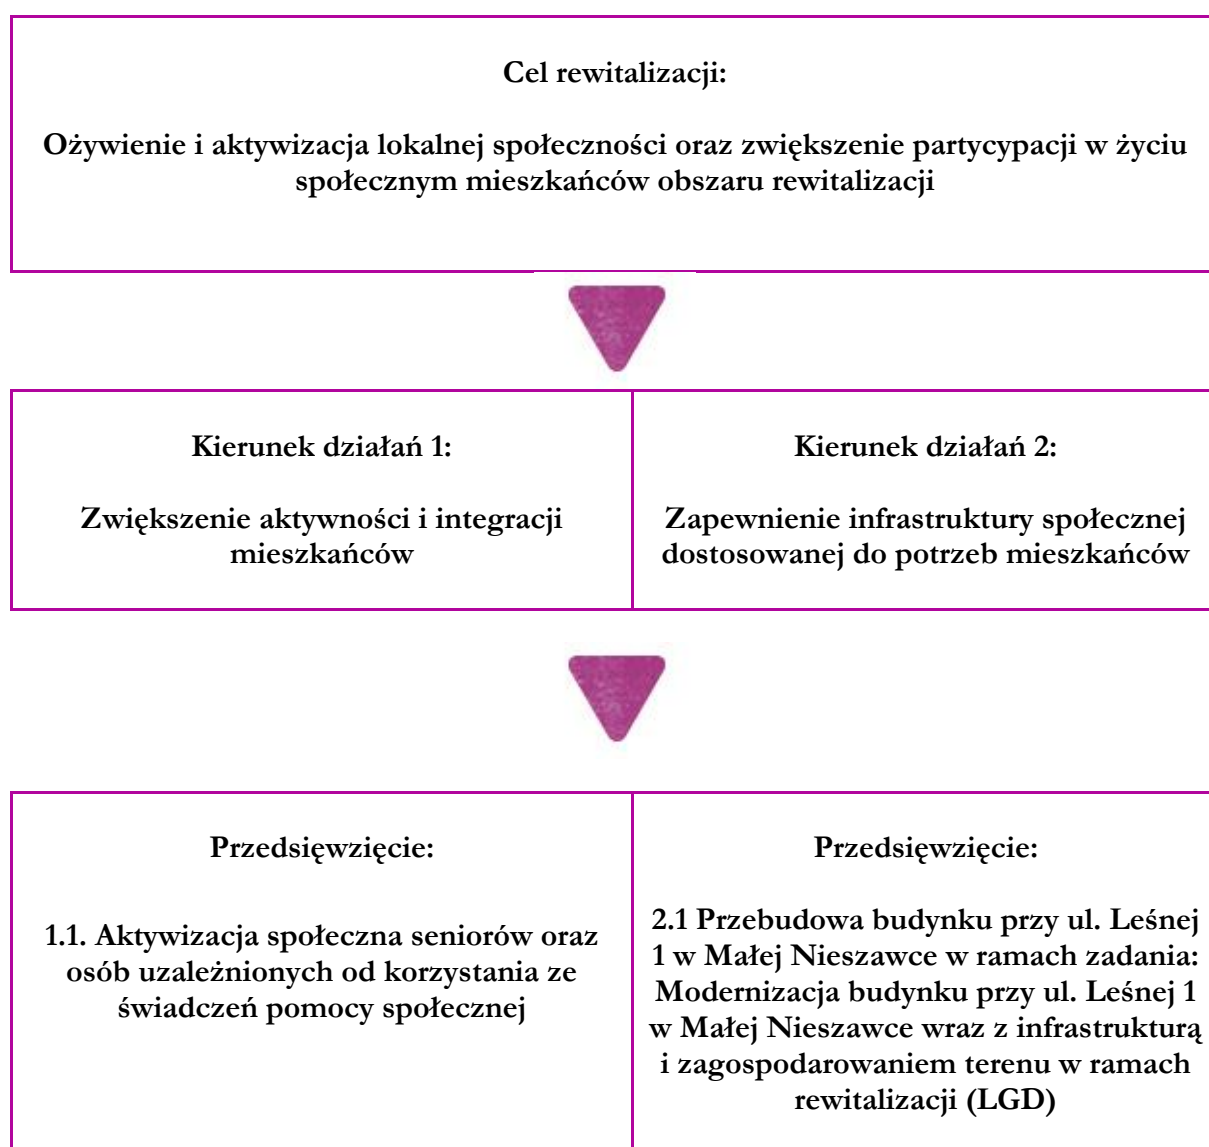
Cel rewitalizacji:

Ożywienie i aktywizacja lokalnej społeczności oraz zwiększenie partycypacji w życiu społecznym mieszkańców obszaru rewitalizacji

Kierunek działań 1:

Zwiększenie aktywności i integracji mieszkańców

Kierunek działań 2:

Zapewnienie infrastruktury społecznej dostosowanej do potrzeb mieszkańców

Przedsięwzięcie:

1.1. Aktywizacja społeczna seniorów oraz osób uzależnionych od korzystania ze świadczeń pomocy społecznej

Przedsięwzięcie:

2.1 Przebudowa budynku przy ul. Leśnej 1 w Małej Nieszawce w ramach zadania: Modernizacja budynku przy ul. Leśnej 1 w Małej Nieszawce wraz z infrastrukturą i zagospodarowaniem terenu w ramach rewitalizacji (LGD)